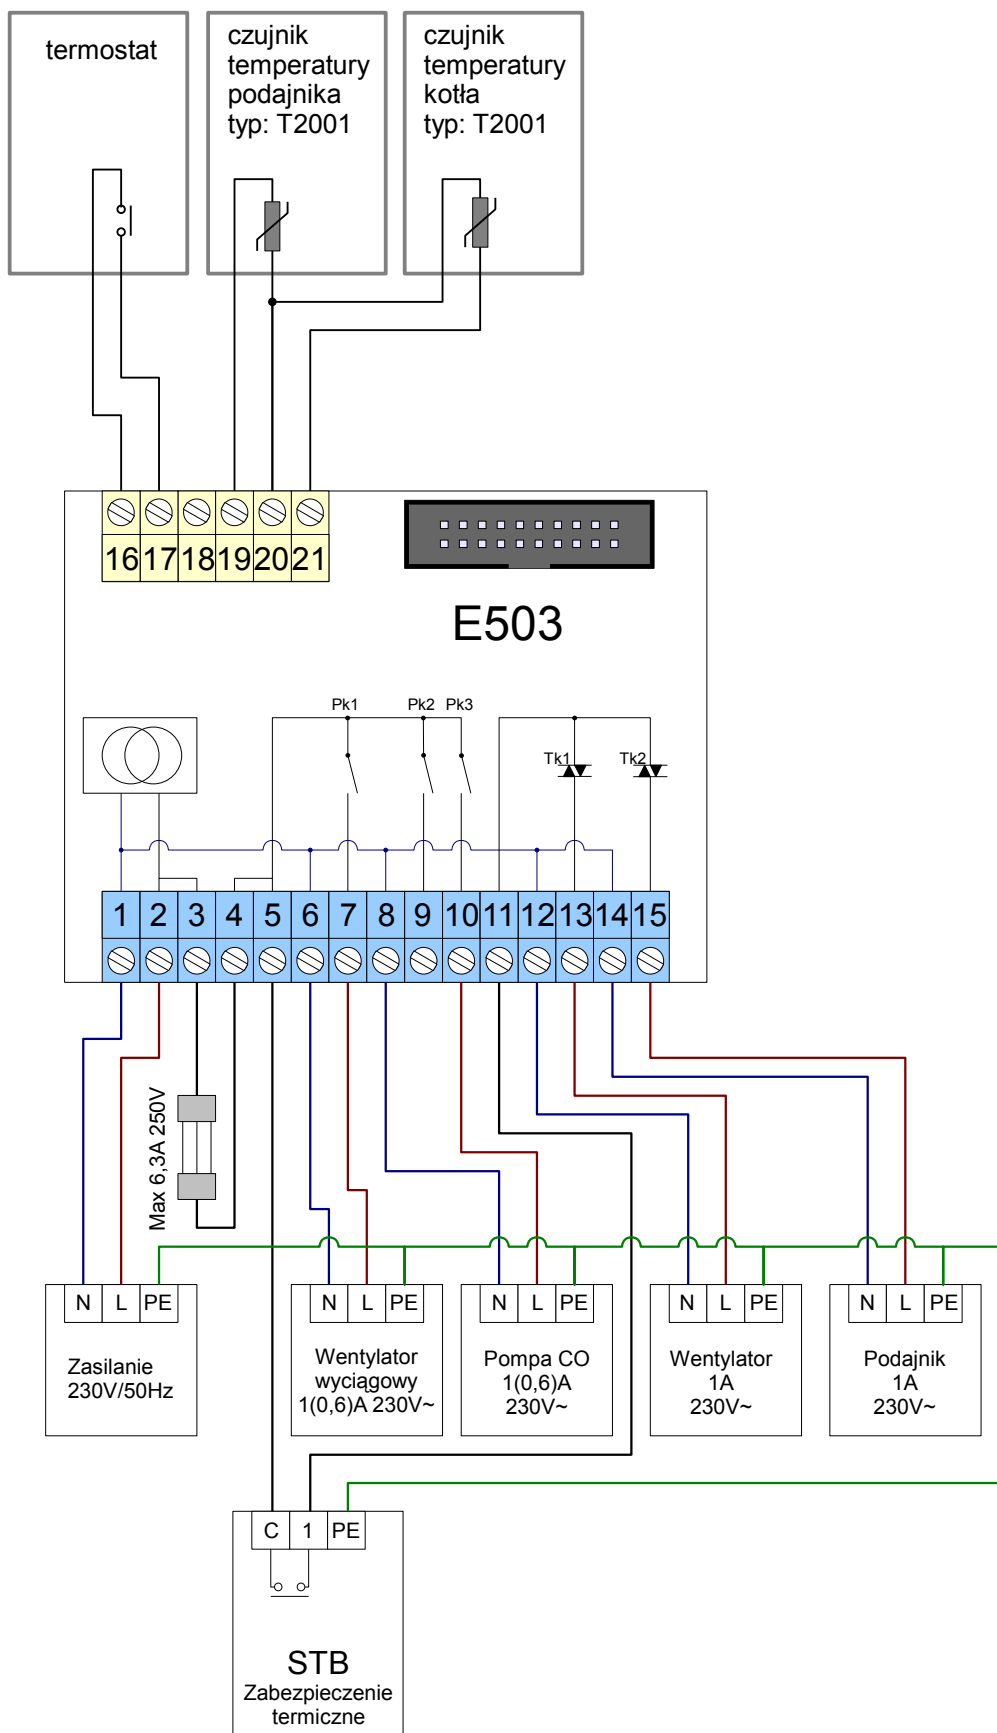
termostat

czujnik temperatury podajnika typ: T2001

czujnik temperatury kotła typ: T2001

16 17 18 19 20 21

E503

Pk1 Pk2 Pk3

Tk1 Tk2

1 2 3 4 5 6 7 8 9 10 11 12 13 14 15

Max 6,3A 250V

| N | L | PE |
|---|---|---|

Zasilanie 230V/50Hz

| N | L | PE |
|---|---|---|

Wentylator wyciągowy 1(0,6)A 230V~

| N | L | PE |
|---|---|---|

Pompa CO 1(0,6)A 230V~

| N | L | PE |
|---|---|---|

Wentylator 1A 230V~

| N | L | PE |
|---|---|---|

Podajnik 1A 230V~

| C | 1 | PE |
|---|---|---|

STB Zabezpieczenie termiczne